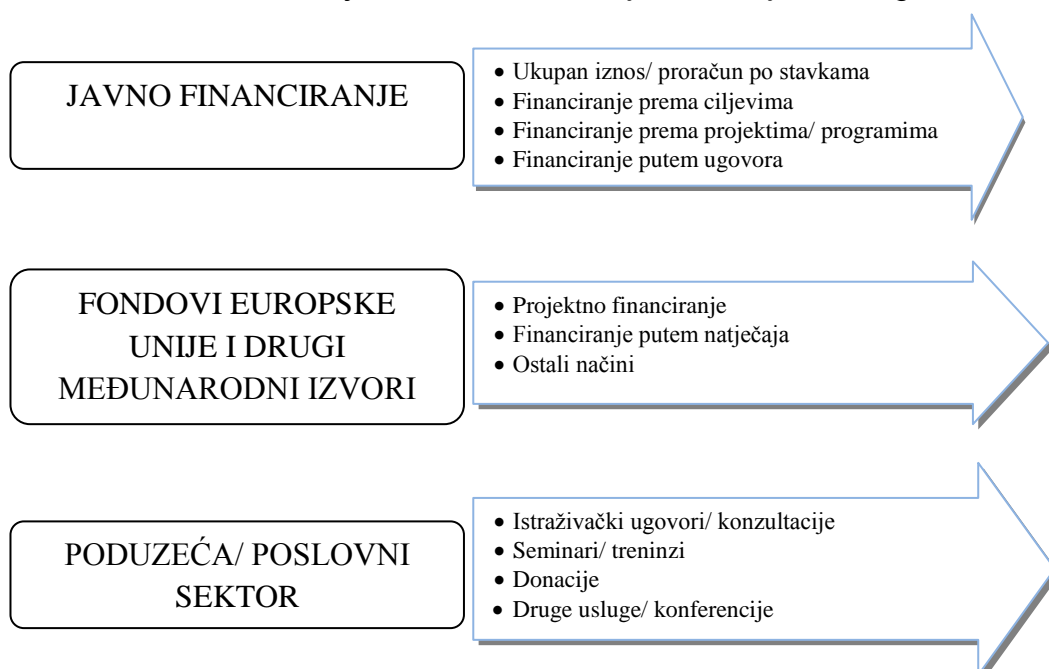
JAVNO FINANCIRANJE

- Ukupan iznos/ proračun po stavkama
- Financiranje prema ciljevima
- Financiranje prema projektima/ programima
- Financiranje putem ugovora

FONDOVI EUROPSKE UNIJE I DRUGI MEĐUNARODNI IZVORI

- Projektno financiranje
- Financiranje putem natječaja
- Ostali načini

PODUZEĆA/ POSLOVNI SEKTOR

- Istraživački ugovori/ konzultacije
- Seminari/ treninzi
- Donacije
- Druge usluge/ konferencije